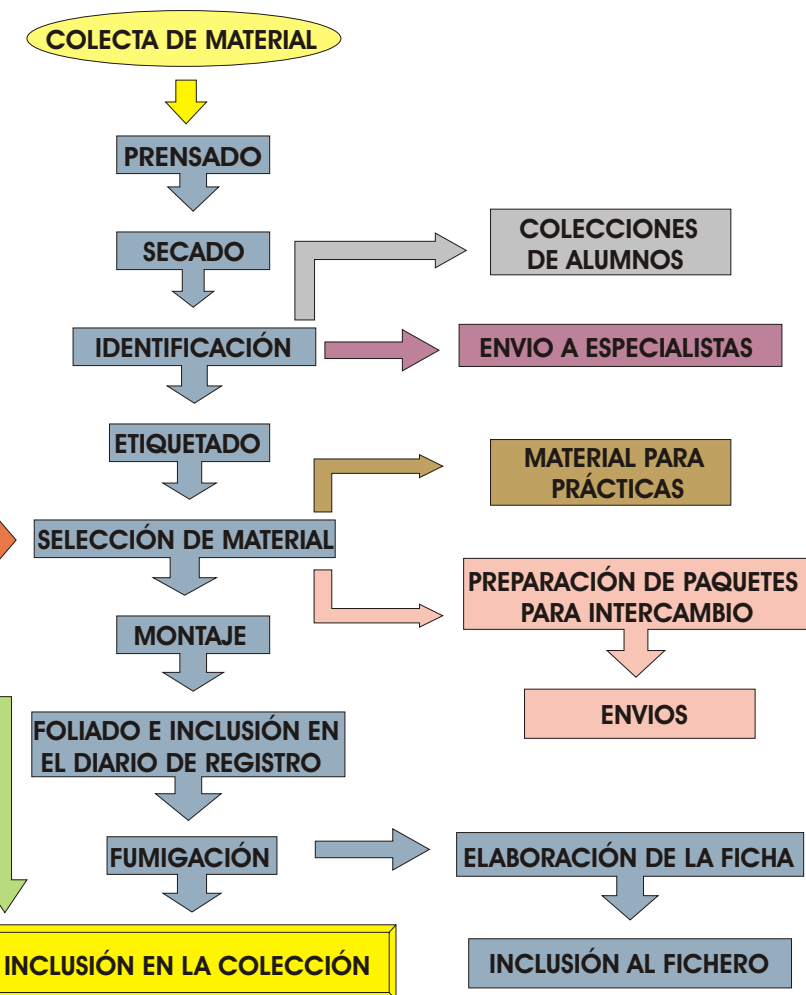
COLECTA DE MATERIAL

PRENSADO

SECADO

COLECCIONES DE ALUMNOS

IDENTIFICACIÓN

ENVIO A ESPECIALISTAS

ETIQUETADO

MATERIAL PARA PRÁCTICAS

SELECCIÓN DE MATERIAL

PREPARACIÓN DE PAQUETES PARA INTERCAMBIO

MONTAJE

ENVIOS

FOLIADO E INCLUSIÓN EN EL DIARIO DE REGISTRO

FUMIGACIÓN

ELABORACIÓN DE LA FICHA

INCLUSIÓN EN LA COLECCIÓN

INCLUSIÓN AL FICHERO